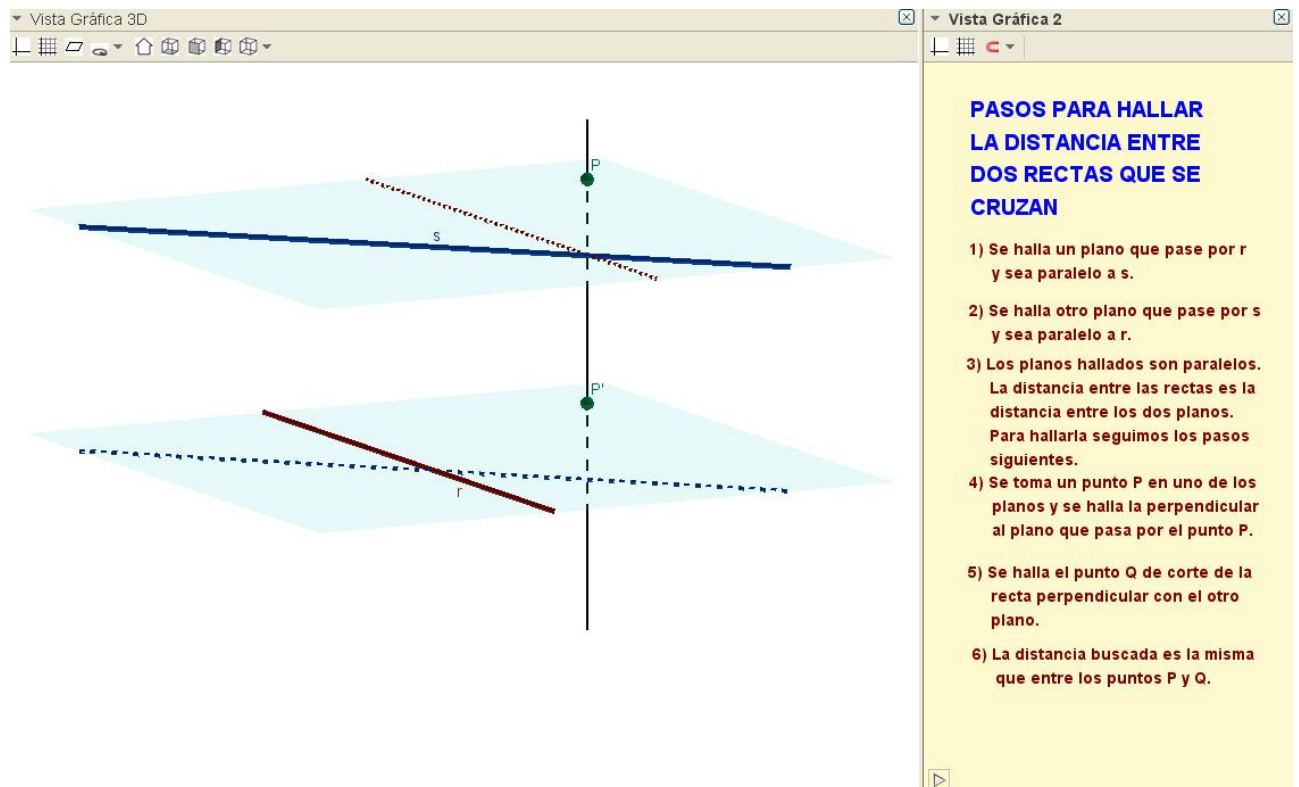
Vista Gráfica 3D

P

s

P'

r

Vista Gráfica 2

PASOS PARA HALLAR LA DISTANCIA ENTRE DOS RECTAS QUE SE CRUZAN

1) Se halla un plano que pase por r y sea paralelo a s.

2) Se halla otro plano que pase por s y sea paralelo a r.

3) Los planos hallados son paralelos. La distancia entre las rectas es la distancia entre los dos planos. Para hallarla seguimos los pasos siguientes.

4) Se toma un punto P en uno de los planos y se halla la perpendicular al plano que pasa por el punto P.

5) Se halla el punto Q de corte de la recta perpendicular con el otro plano.

6) La distancia buscada es la misma que entre los puntos P y Q.